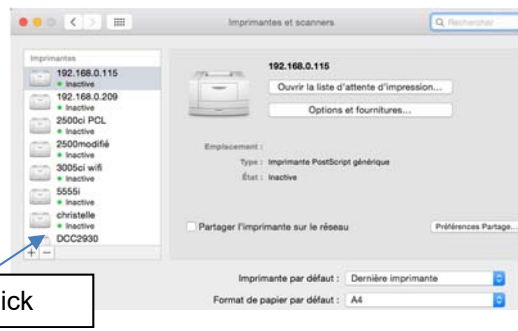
Imprimantes et scanners

Q Rechercher

Imprimantes

192.168.0.115
• Inactive

192.168.0.209
• Inactive

2500ci PCL
• Inactive

2500modifié
• Inactive

3005ci wifi
• Inactive

5555i
• Inactive

christelle
• Inactive

DCC2930

+ −

192.168.0.115

Ouvrir la liste d'attente d'impression...

Options et fournitures...

Emplacement :

Type : Imprimante PostScript générique

État : Inactive

Partager l'imprimante sur le réseau

Préférences Partage...

Imprimante par défaut : Dernière imprimante

Format de papier par défaut : A4

ick